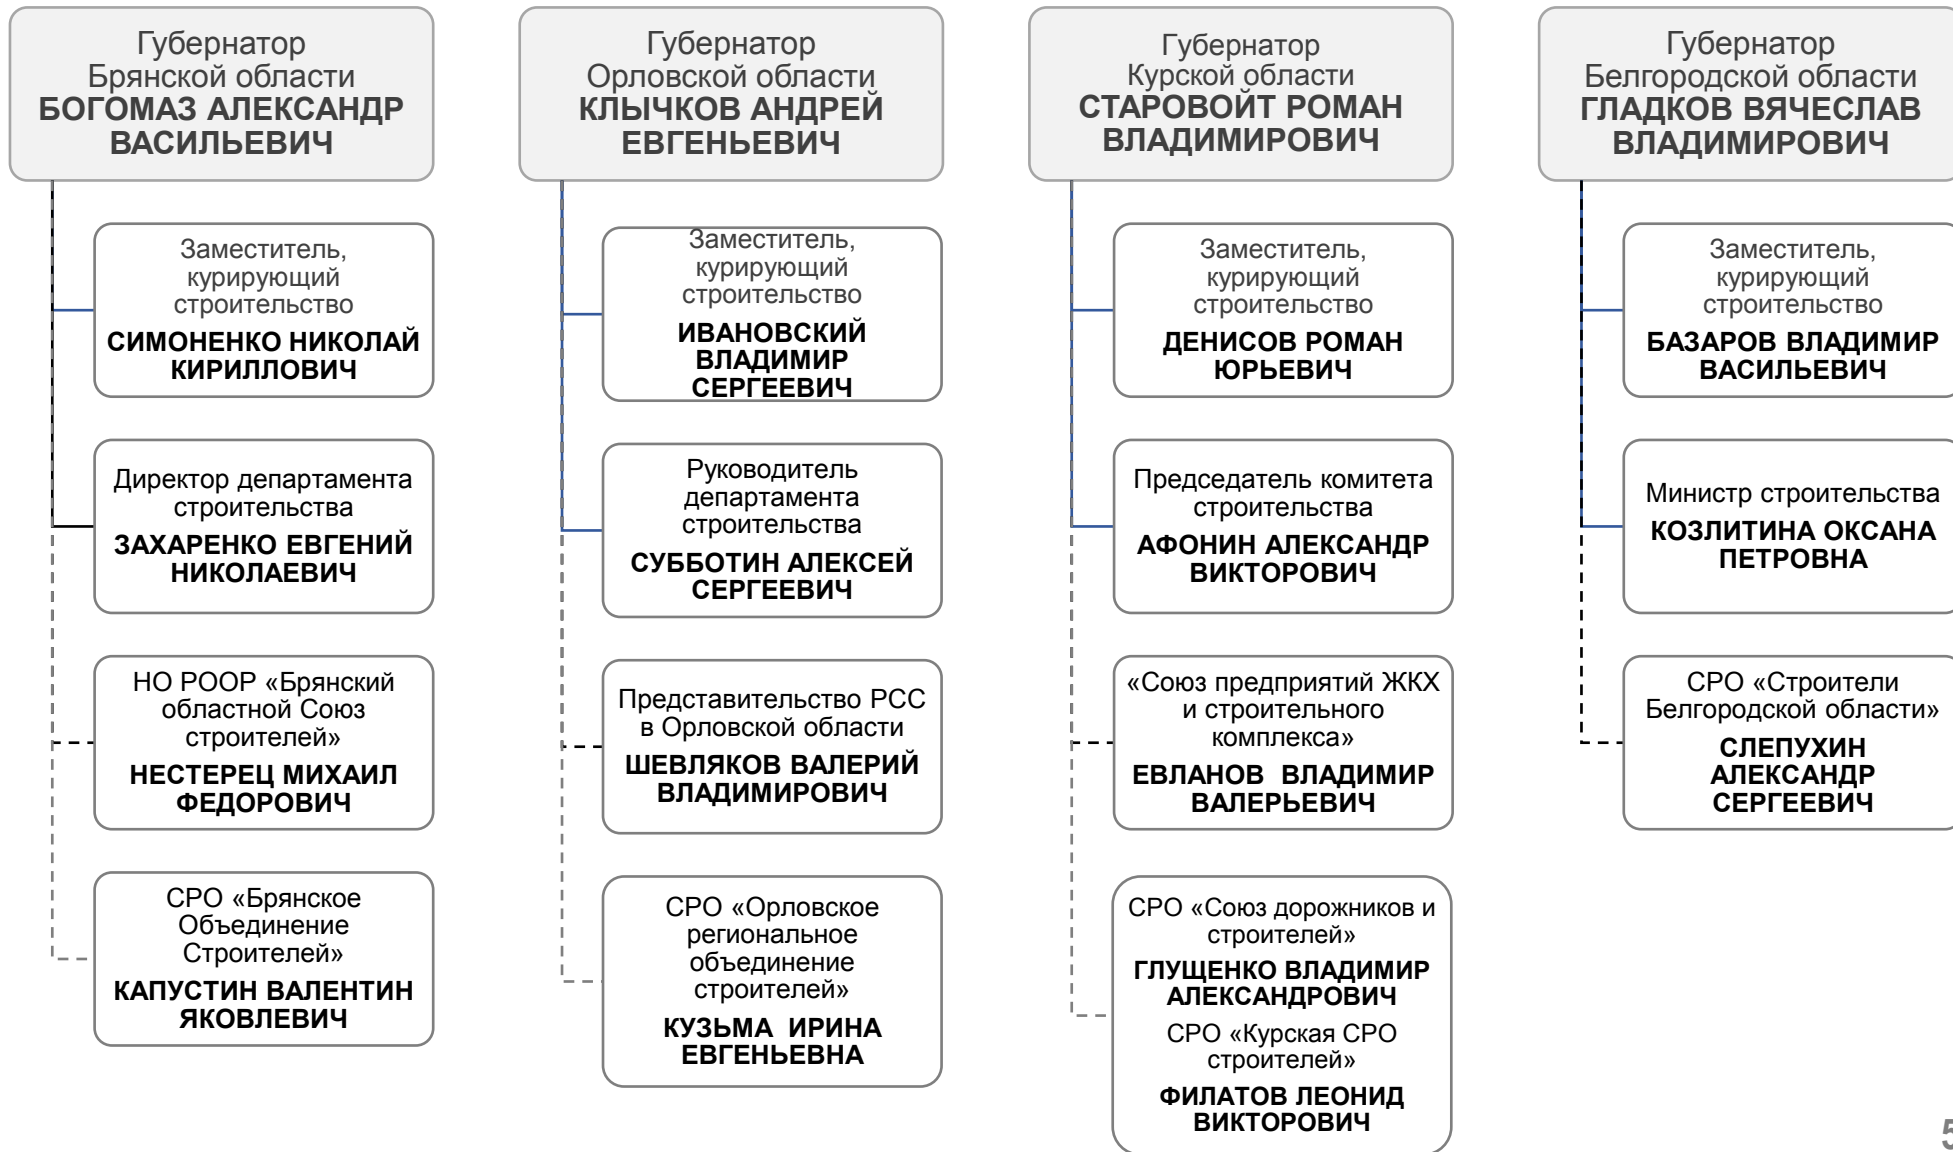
Губернатор Брянской области
**БОГОМАЗ АЛЕКСАНДР ВАСИЛЬЕВИЧ**

Заместитель, курирующий строительство
**СИМОНЕНКО НИКОЛАЙ КИРИЛЛОВИЧ**

Директор департамента строительства
**ЗАХАРЕНКО ЕВГЕНИЙ НИКОЛАЕВИЧ**

НО РООР «Брянский областной Союз строителей»
**НЕСТЕРЕЦ МИХАИЛ ФЕДОРОВИЧ**

СРО «Брянское Объединение Строителей»
**КАПУСТИН ВАЛЕНТИН ЯКОВЛЕВИЧ**

Губернатор Орловской области
**КЛЫЧКОВ АНДРЕЙ ЕВГЕНЬЕВИЧ**

Заместитель, курирующий строительство
**ИВАНОВСКИЙ ВЛАДИМИР СЕРГЕЕВИЧ**

Руководитель департамента строительства
**СУББОТИН АЛЕКСЕЙ СЕРГЕЕВИЧ**

Представительство РСС в Орловской области
**ШЕВЛЯКОВ ВАЛЕРИЙ ВЛАДИМИРОВИЧ**

СРО «Орловское региональное объединение строителей»
**КУЗЬМА ИРИНА ЕВГЕНЬЕВНА**

Губернатор Курской области
**СТАРОВОЙТ РОМАН ВЛАДИМИРОВИЧ**

Заместитель, курирующий строительство
**ДЕНИСОВ РОМАН ЮРЬЕВИЧ**

Председатель комитета строительства
**АФОНИН АЛЕКСАНДР ВИКТОРОВИЧ**

«Союз предприятий ЖКХ и строительного комплекса»
**ЕВЛАНОВ ВЛАДИМИР ВАЛЕРЬЕВИЧ**

СРО «Союз дорожников и строителей»
**ГЛУЩЕНКО ВЛАДИМИР АЛЕКСАНДРОВИЧ**
СРО «Курская СРО строителей»
**ФИЛАТОВ ЛЕОНИД ВИКТОРОВИЧ**

Губернатор Белгородской области
**ГЛАДКОВ ВЯЧЕСЛАВ ВЛАДИМИРОВИЧ**

Заместитель, курирующий строительство
**БАЗАРОВ ВЛАДИМИР ВАСИЛЬЕВИЧ**

Министр строительства
**КОЗЛИТИНА ОКСАНА ПЕТРОВНА**

СРО «Строители Белгородской области»
**СЛЕПУХИН АЛЕКСАНДР СЕРГЕЕВИЧ**

5